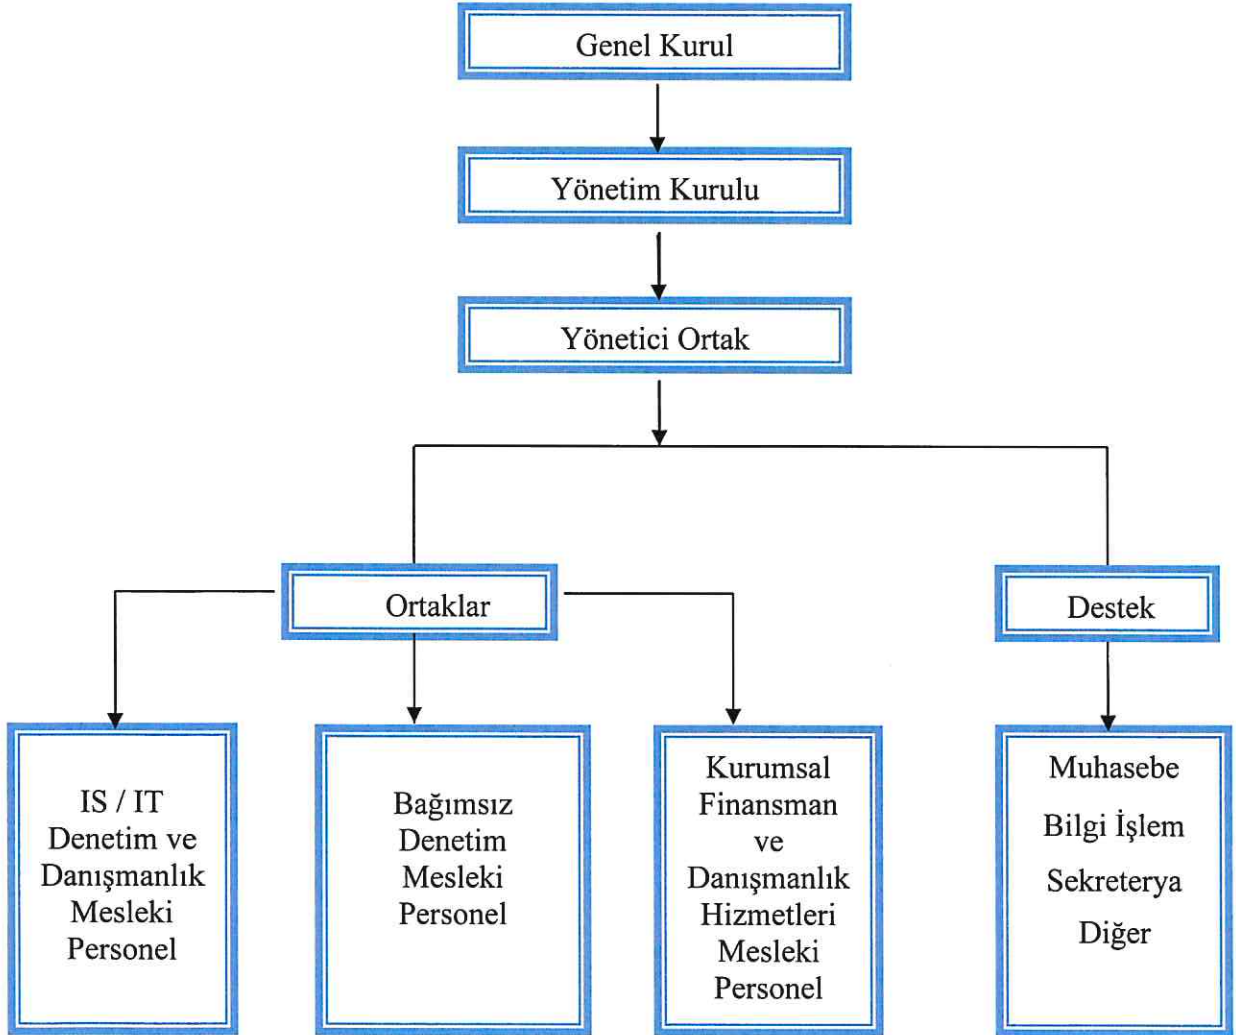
Genel Kurul

Yönetim Kurulu

Yönetici Ortak

Ortaklar

Destek

IS / IT Denetim ve Danışmanlık Mesleki Personel

Bağımsız Denetim Mesleki Personel

Kurumsal Finansman ve Danışmanlık Hizmetleri Mesleki Personel

Muhasebe

Bilgi İşlem

Sekreterya

Diğer